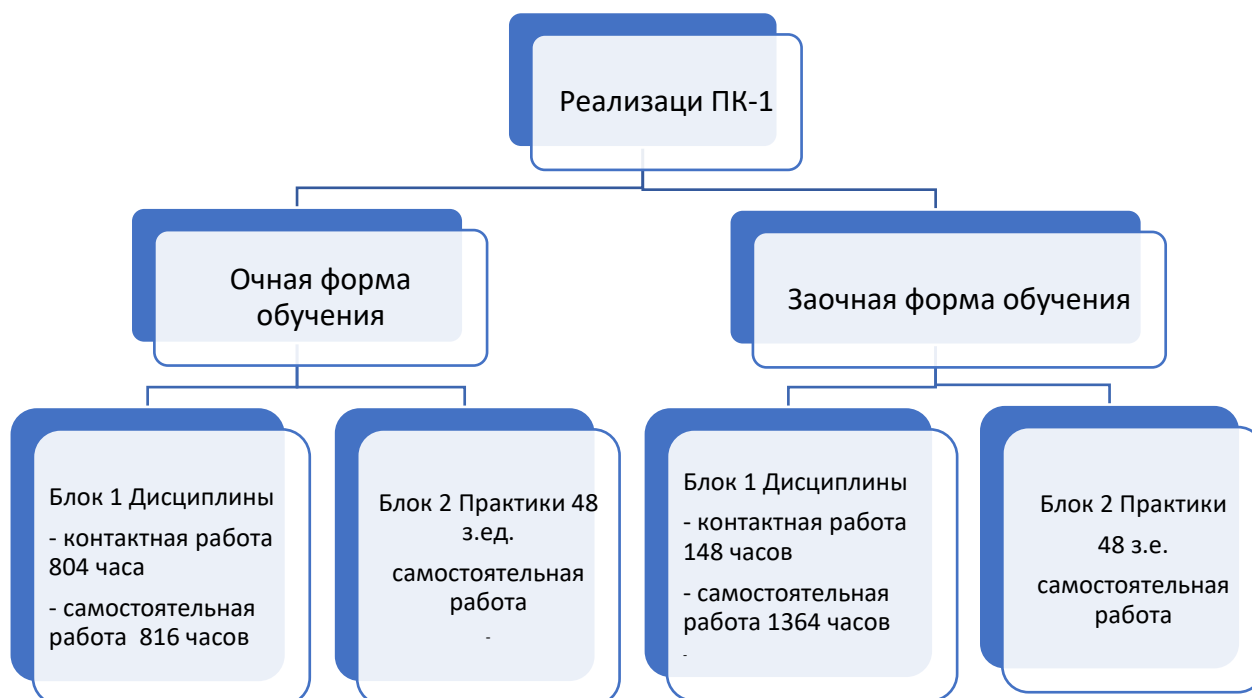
Реализаци ПК-1

Очная форма обучения

Заочная форма обучения

Блок 1 Дисциплины

- контактная работа 804 часа

- самостоятельная работа 816 часов

Блок 2 Практики 48 з.ед.

самостоятельная работа

-

Блок 1 Дисциплины

- контактная работа 148 часов

- самостоятельная работа 1364 часов

-

Блок 2 Практики

48 з.е.

самостоятельная работа